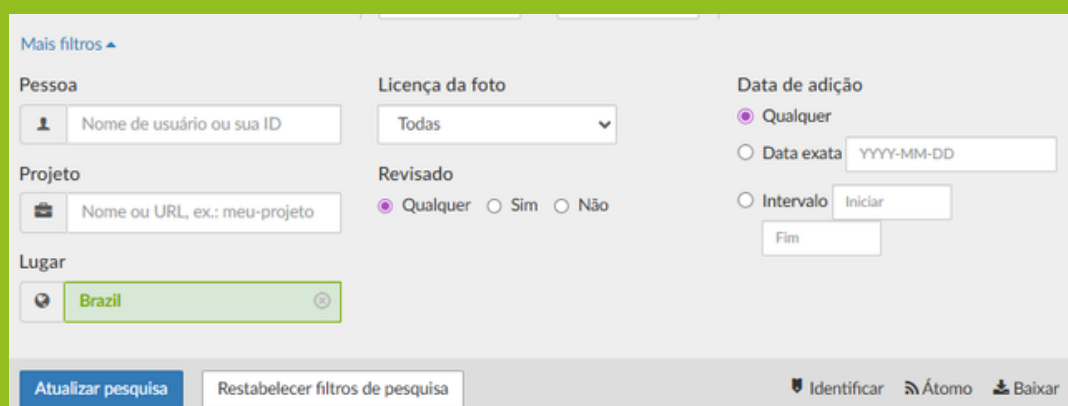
Mais filtros ▴

Pessoa

Nome de usuário ou sua ID

Projeto

Nome ou URL, ex.: meu-projeto

Lugar

Brazil

Licença da foto

Todas

Revisado

Qualquer Sim Não

Data de adição

Qualquer

Data exata YYYY-MM-DD

Intervalo Iniciar

Fim

Atualizar pesquisa

Restabelecer filtros de pesquisa

Identificar Átomo Baixar